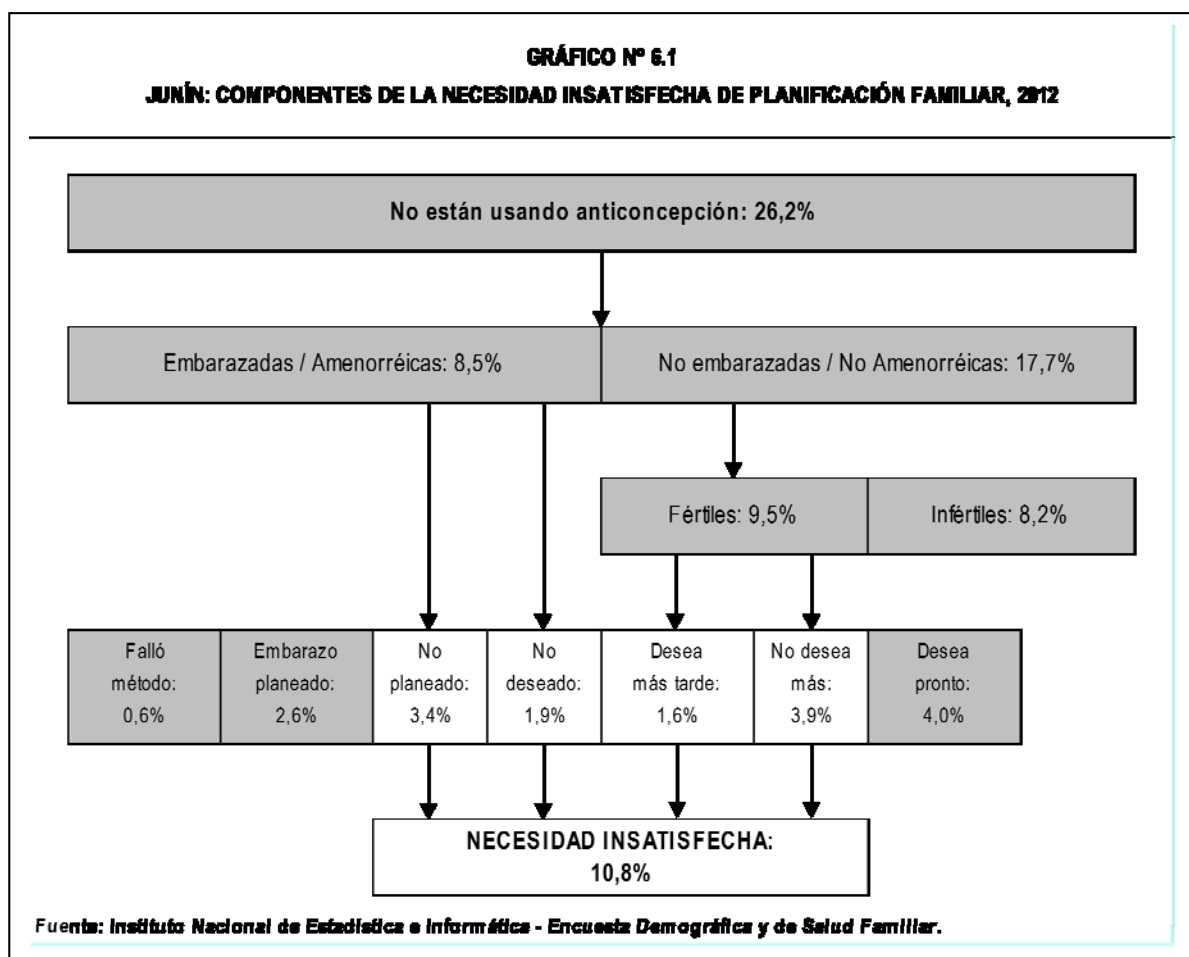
GRÁFICO Nº 6.1

JUNÍN: COMPONENTES DE LA NECESIDAD INSATISFECHA DE PLANIFICACIÓN FAMILIAR, 2012

No están usando anticoncepción: 26,2%

Embarazadas / Amenorréicas: 8,5%

No embarazadas / No Amenorréicas: 17,7%

Fértiles: 9,5%

Infértiles: 8,2%

Falló método: 0,6%

Embarazo planeado: 2,6%

No planeado: 3,4%

No deseado: 1,9%

Desea más tarde: 1,6%

No desea más: 3,9%

Desea pronto: 4,0%

NECESIDAD INSATISFECHA: 10,8%

Fuente: Instituto Nacional de Estadística e Informática - Encuesta Demográfica y de Salud Familiar.